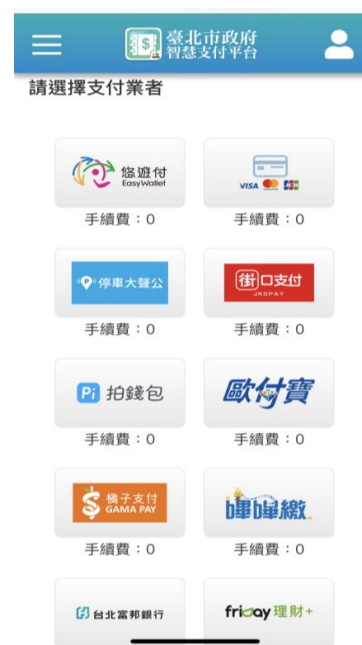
臺北市政府
智慧支付平台

請選擇支付業者

悠遊付
EasyWallet
手續費：0

VISA JCB
手續費：0

停車大聲公
手續費：0

街口支付
JKOPAY
手續費：0

Pi 拍錢包
手續費：0

歐付寶
手續費：0

橘子支付
GAMA PAY
手續費：0

嗶嗶繳
手續費：0

台北富邦銀行

friDay 理財+